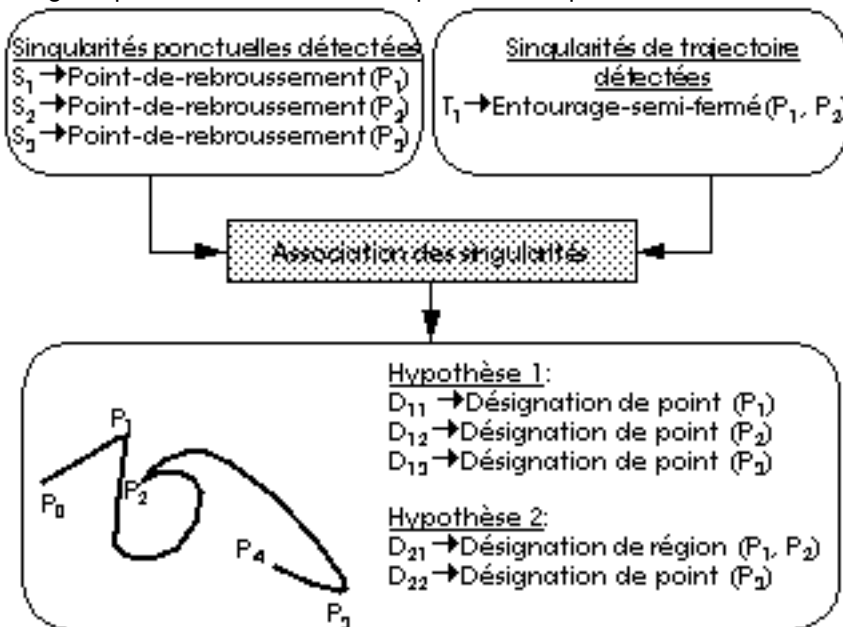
Singularités ponctuelles détectées
$S_1$ → Point-de-rebroussement ($P_1$)
$S_2$ → Point-de-rebroussement ($P_2$)
$S_3$ → Point-de-rebroussement ($P_3$)

Singularités de trajectoire détectées
$T_1$ → Entourage-semi-fermé ($P_1$, $P_2$)

Association des singularités

$P_0$
$P_1$
$P_2$
$P_4$
$P_3$

Hypothèse 1:
$D_{11}$ → Désignation de point ($P_1$)
$D_{12}$ → Désignation de point ($P_2$)
$D_{13}$ → Désignation de point ($P_3$)

Hypothèse 2:
$D_{21}$ → Désignation de région ($P_1$, $P_2$)
$D_{22}$ → Désignation de point ($P_3$)